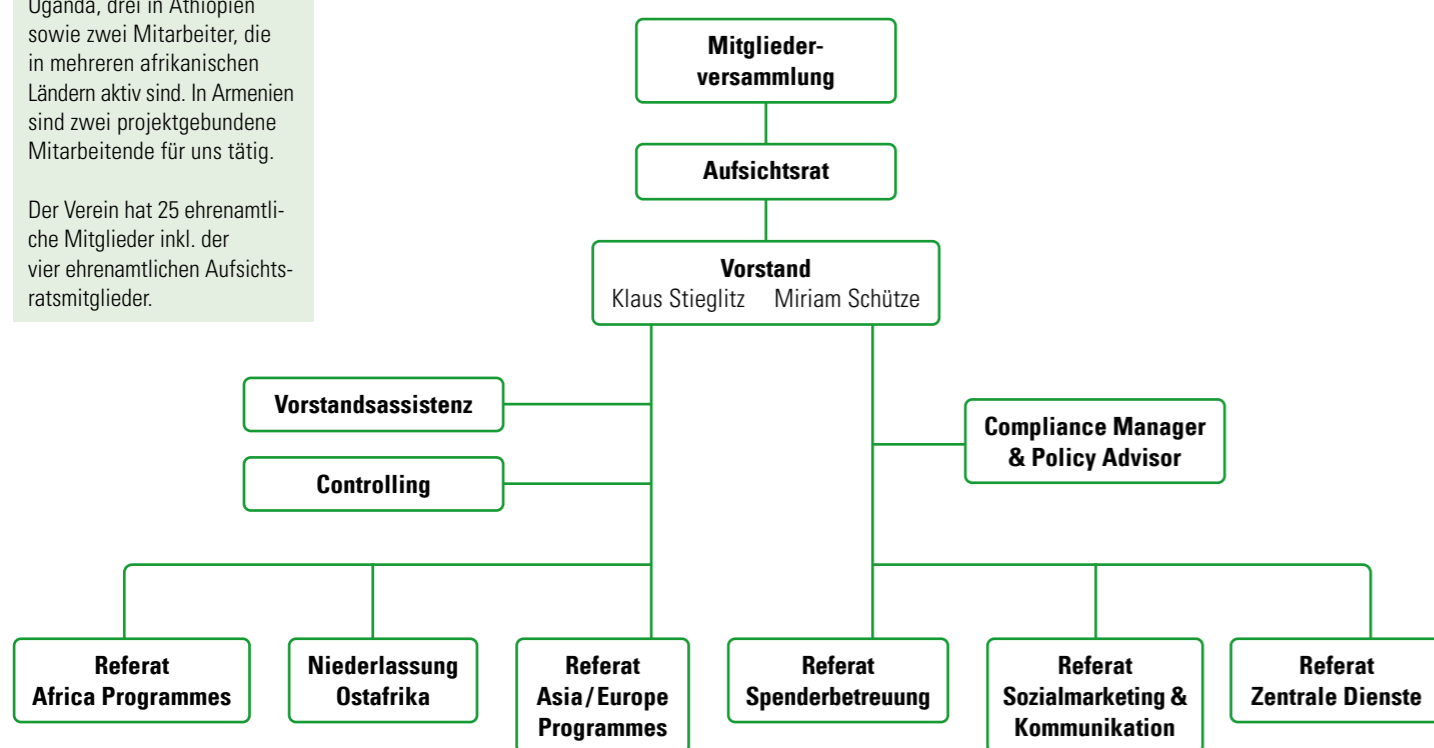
Uganda, drei in Äthiopien sowie zwei Mitarbeiter, die in mehreren afrikanischen Ländern aktiv sind. In Armenien sind zwei projektgebundene Mitarbeitende für uns tätig.

Der Verein hat 25 ehrenamtliche Mitglieder inkl. der vier ehrenamtlichen Aufsichtsratsmitglieder.

Mitgliederversammlung

Aufsichtsrat

Vorstand
Klaus Stieglitz Miriam Schütze

Vorstandsassistenz

Controlling

Compliance Manager & Policy Advisor

Referat Africa Programmes

Niederlassung Ostafrika

Referat Asia / Europe Programmes

Referat Spenderbetreuung

Referat Sozialmarketing & Kommunikation

Referat Zentrale Dienste